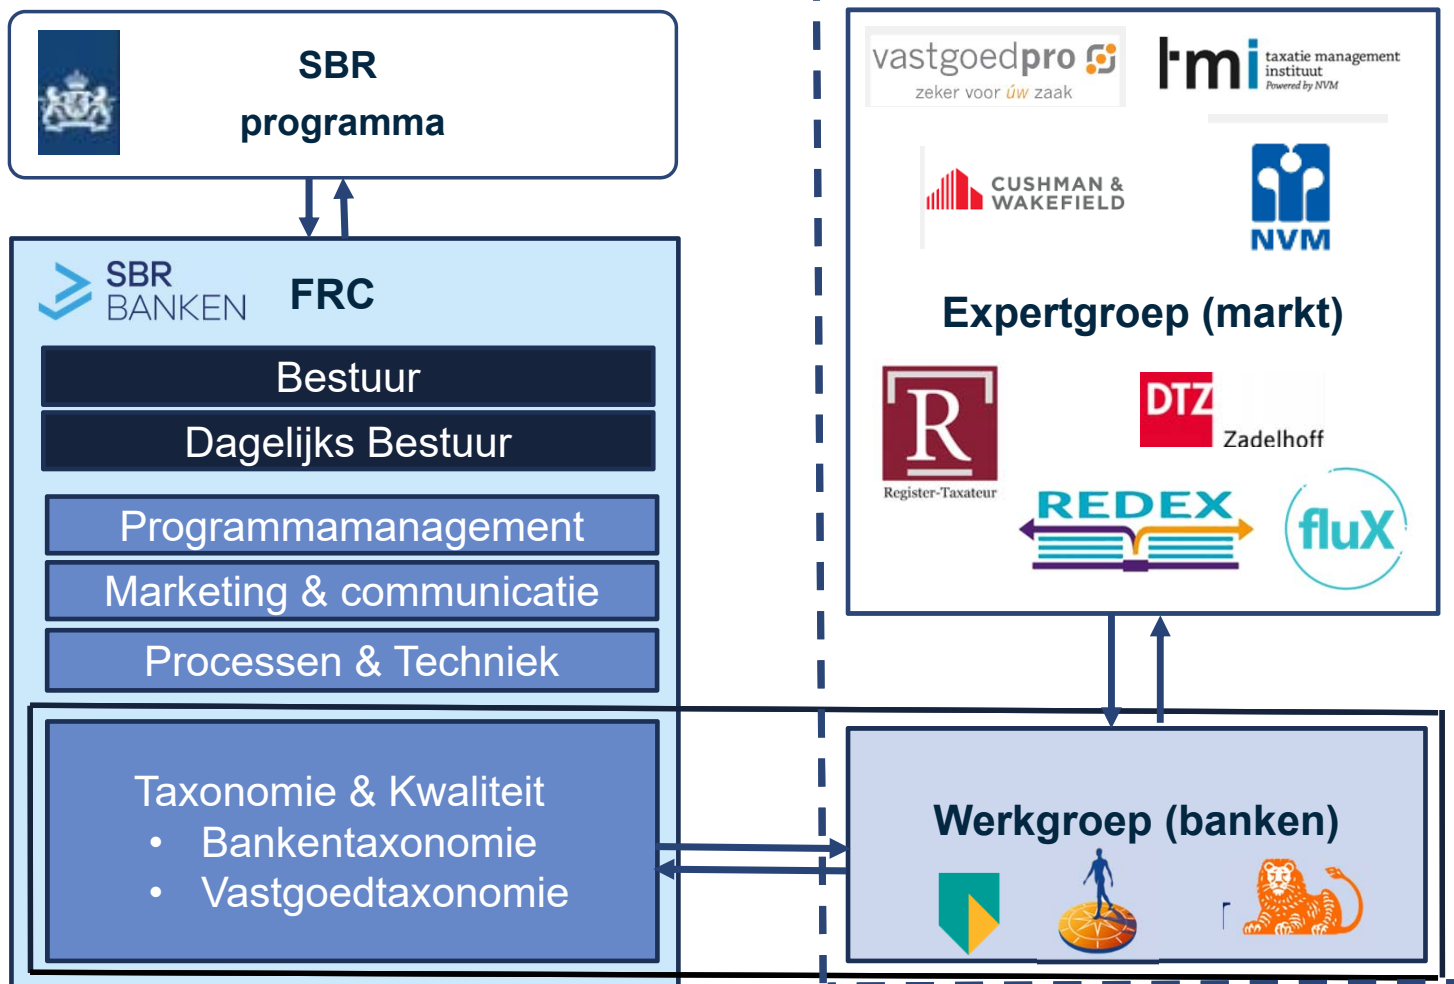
SBR programma

SBR BANKEN FRC

Bestuur

Dagelijks Bestuur

Programmamanagement

Marketing & communicatie

Processen & Techniek

Taxonomie & Kwaliteit
• Bankentaxonomie
• Vastgoedtaxonomie

vastgoedpro zeker voor úw zaak

tmi taxatie management instituut Powered by NVM

CUSHMAN & WAKEFIELD

NVM

Expertgroep (markt)

R Register-Taxateur

DTZ Zadelhoff

REDEX

fluX

Werkgroep (banken)